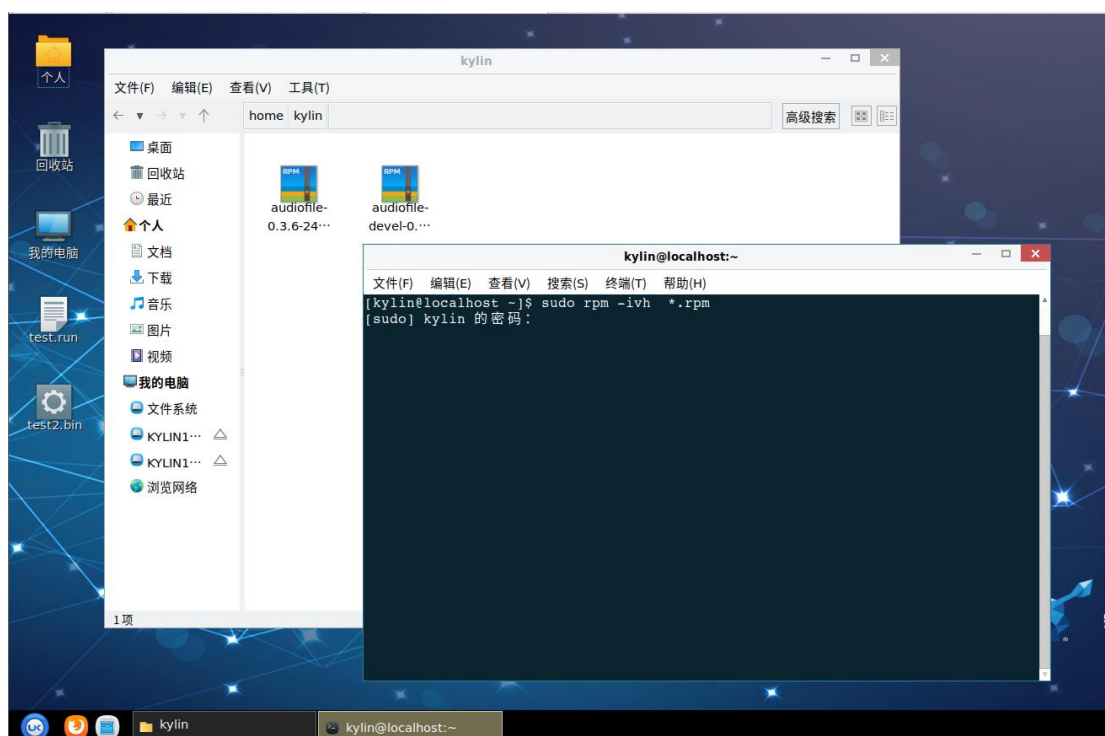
个人

回收站

我的电脑

test.run

test2.bin

kylin

文件(F) 编辑(E) 查看(V) 工具(T)

home kylin

高级搜索

桌面
回收站
最近
个人
文档
下载
音乐
图片
视频
我的电脑
文件系统
KYLIN1···
KYLIN1···
浏览网络

RPM
audiofile-0.3.6-24···

RPM
audiofile-devel-0.···

1项

kylin@localhost:~

文件(F) 编辑(E) 查看(V) 搜索(S) 终端(T) 帮助(H)

[kylin@localhost ~]$ sudo rpm -ivh *.rpm
[sudo] kylin 的密码：

kylin

kylin@localhost:~